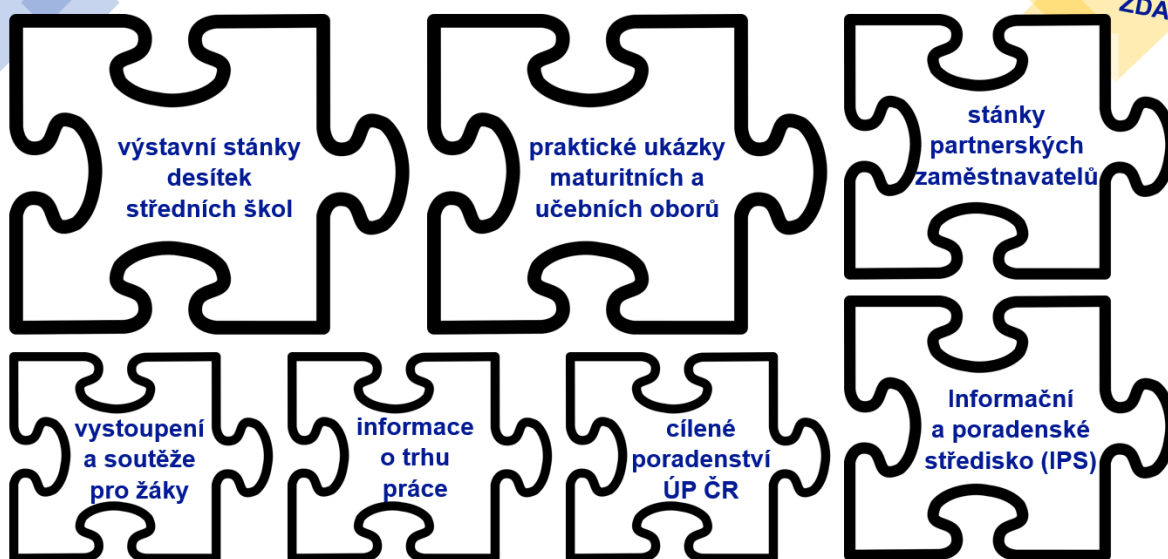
ZDA

výstavní stánky desítek středních škol

praktické ukázky maturitních a učebních oborů

stánky partnerských zaměstnavatelů

vystoupení a soutěže pro žáky

informace o trhu práce

cílené poradenství ÚP ČR

Informační a poradenské středisko (IPS)